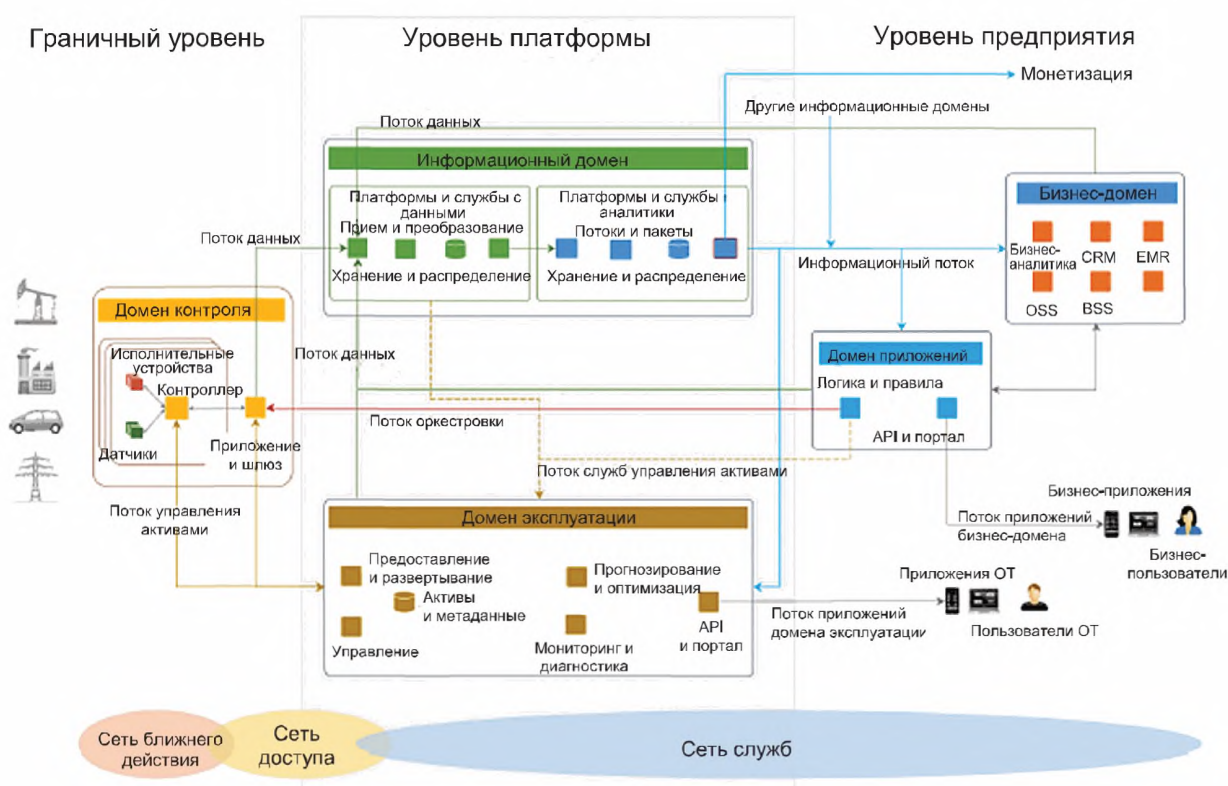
Граничный уровень

Уровень платформы

Уровень предприятия

Монетизация

Другие информационные домены

Поток данных

Информационный домен

Платформы и службы с данными

Прием и преобразование

Хранение и распределение

Платформы и службы аналитики

Потоки и пакеты

Хранение и распределение

Бизнес-домен

Бизнес-аналитика

CRM

EMR

OSS

BSS

Поток данных

Информационный поток

Домен контроля

Исполнительные устройства

Контроллер

Датчики

Приложение и шлюз

Поток данных

Домен приложений

Логика и правила

API и портал

Поток оркестровки

Поток служб управления активами

Поток управления активами

Домен эксплуатации

Предоставление и развертывание

Активы и метаданные

Управление

Прогнозирование и оптимизация

Мониторинг и диагностика

API и портал

Бизнес-приложения

Поток приложений бизнес-домена

Бизнес-пользователи

Приложения ОТ

Поток приложений домена эксплуатации

Пользователи ОТ

Сеть ближнего действия

Сеть доступа

Сеть служб